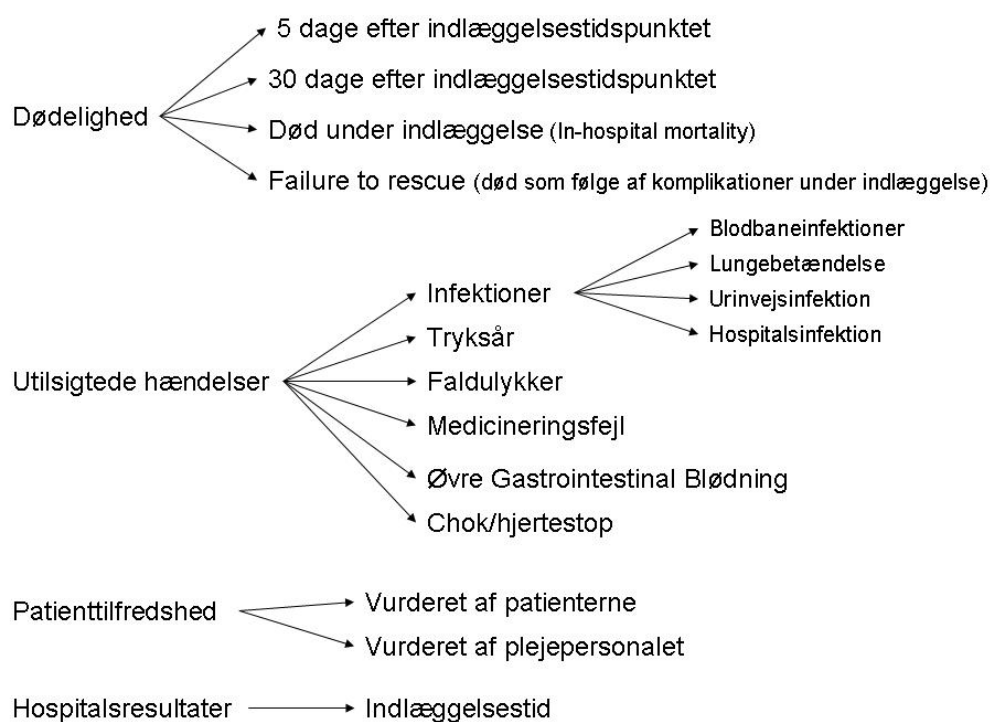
Dødelighed

5 dage efter indlæggelsestidspunktet

30 dage efter indlæggelsestidspunktet

Død under indlæggelse (In-hospital mortality)

Failure to rescue (død som følge af komplikationer under indlæggelse)

Utilsigtede hændelser

Infektioner

Blodbaneinfektioner

Lungebetændelse

Urinvejsinfektion

Hospitalsinfektion

Tryksår

Faldulykker

Medicineringsfejl

Øvre Gastrointestinal Blødning

Chok/hjertestop

Patienttilfredshed

Vurderet af patienterne

Vurderet af plejepersonalet

Hospitalsresultater

Indlæggelsestid